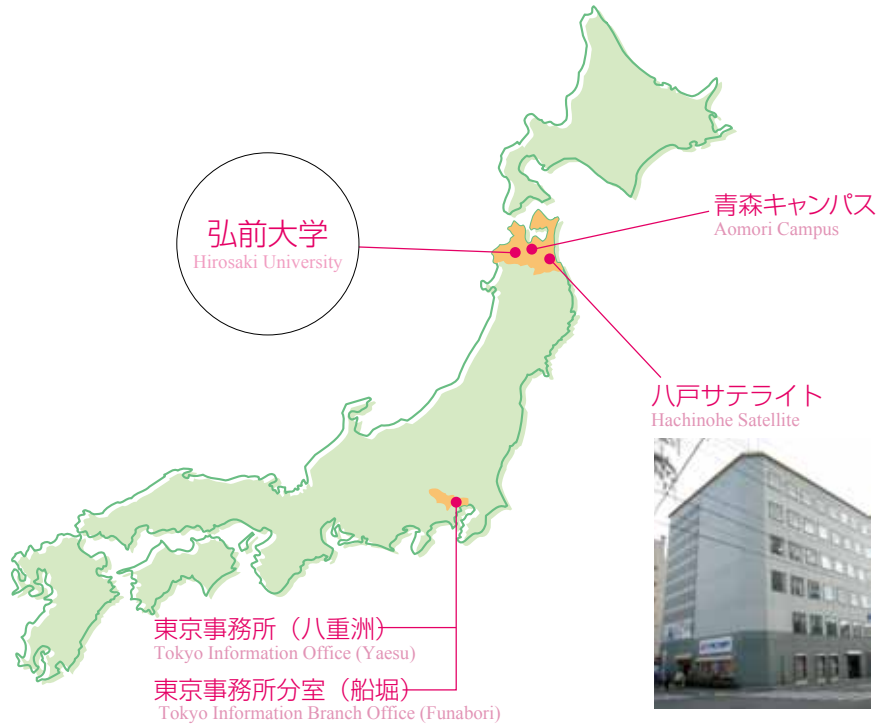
青森キャンパス
Aomori Campus

弘前大学
Hirosaki University

八戸サテライト
Hachinohe Satellite

東京事務所（八重洲）
Tokyo Information Office (Yaesu)

東京事務所分室（船堀）
Tokyo Information Branch Office (Funabori)